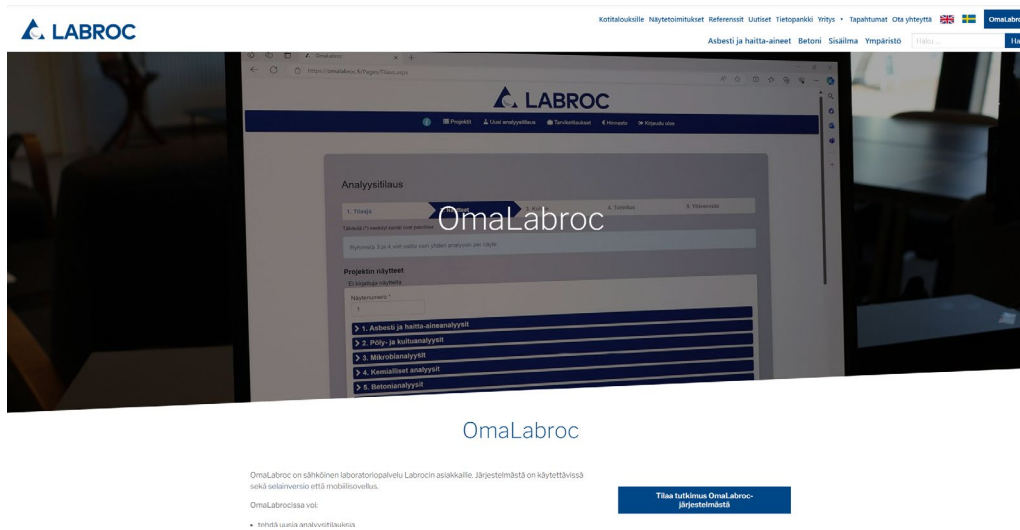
LABROC

Kotitalouksille Näytetoimitukset Referenssit Uutiset Tietopankki Yritys Tapahtumat Ota yhteyttä OmaLabroc

Asbesti ja haitta-aineet Betoni Sisäilma Ympäristö Haku... Ha

LABROC

Projektit Uusi analyysitilaus Tarviketilaukset Hinnasto Kirjaudu ulos

Analyysitilaus

1. Tilaaja 2. Näytteet 3. Analyysit 4. Toimitus 5. Yhteenveto

OmaLabroc

Projektin näytteet

Näytenumero *

1. Asbesti ja haitta-aineanalyysit
2. Pöly- ja kuituanalyysit
3. Mikrobianalyysit
4. Kemialliset analyysit
5. Betonianalyysit

OmaLabroc

OmaLabroc on sähköinen laboratoriopalvelu Labrocin asiakkaille. Järjestelmästä on käytettävissä sekä selainversio että mobiilisovellus.

OmaLabrocissa voi:

• tehdä uusia analyysitilauksia

Tilaa tutkimus OmaLabroc-järjestelmästä